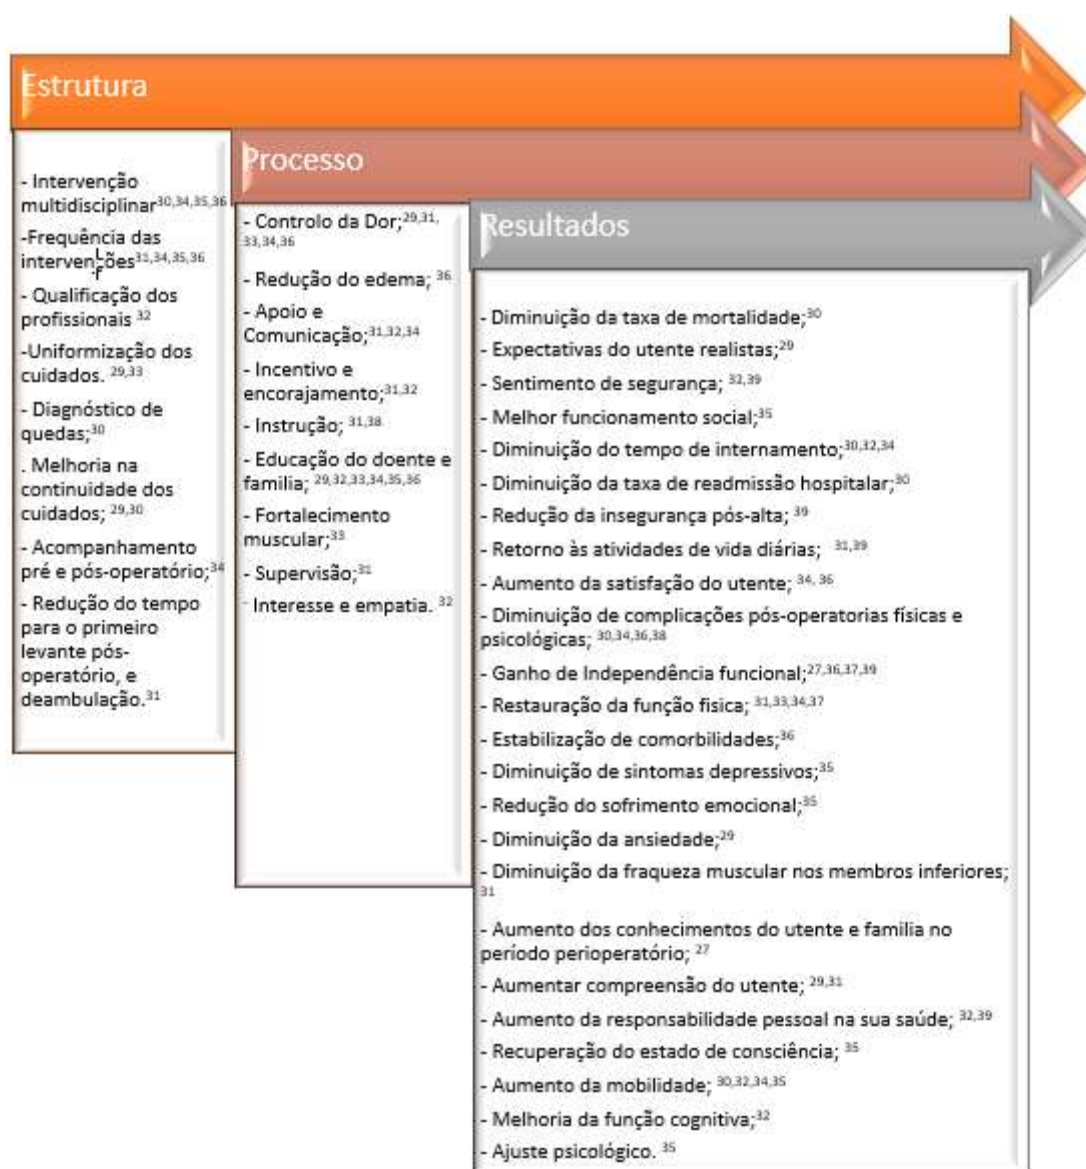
Estrutura

- Intervenção multidisciplinar$^{30,34,35,36}$

-Frequência das intervenções$^{31,34,35,36}$

- Qualificação dos profissionais $^{32}$

-Uniformização dos cuidados. $^{29,33}$

- Diagnóstico de quedas;$^{30}$

. Melhoria na continuidade dos cuidados; $^{29,30}$

- Acompanhamento pré e pós-operatório;$^{34}$

- Redução do tempo para o primeiro levante pós-operatório, e deambulação.$^{31}$

Processo

- Controlo da Dor;$^{29,31,33,34,36}$

- Redução do edema; $^{36}$

- Apoio e Comunicação;$^{31,32,34}$

- Incentivo e encorajamento;$^{31,32}$

- Instrução; $^{31,38}$

- Educação do doente e familia; $^{29,32,33,34,35,36}$

- Fortalecimento muscular;$^{33}$

- Supervisão;$^{31}$

Interesse e empatia. $^{32}$

Resultados

- Diminuição da taxa de mortalidade;$^{30}$

- Expectativas do utente realistas;$^{29}$

- Sentimento de segurança; $^{32,39}$

- Melhor funcionamento social;$^{35}$

- Diminuição do tempo de internamento;$^{30,32,34}$

- Diminuição da taxa de readmissão hospitalar;$^{30}$

- Redução da insegurança pós-alta; $^{39}$

- Retorno às atividades de vida diárias; $^{31,39}$

- Aumento da satisfação do utente; $^{34,36}$

- Diminuição de complicações pós-operatorias físicas e psicológicas; $^{30,34,36,38}$

- Ganho de Independência funcional;$^{27,36,37,39}$

- Restauração da função fisica; $^{31,33,34,37}$

- Estabilização de comorbilidades;$^{36}$

- Diminuição de sintomas depressivos;$^{35}$

- Redução do sofrimento emocional;$^{35}$

- Diminuição da ansiedade;$^{29}$

- Diminuição da fraqueza muscular nos membros inferiores; $^{31}$

- Aumento dos conhecimentos do utente e familia no período perioperatório; $^{27}$

- Aumentar compreensão do utente; $^{29,31}$

- Aumento da responsabilidade pessoal na sua saúde; $^{32,39}$

- Recuperação do estado de consciência; $^{35}$

- Aumento da mobilidade; $^{30,32,34,35}$

- Melhoria da função cognitiva;$^{32}$

- Ajuste psicológico. $^{35}$